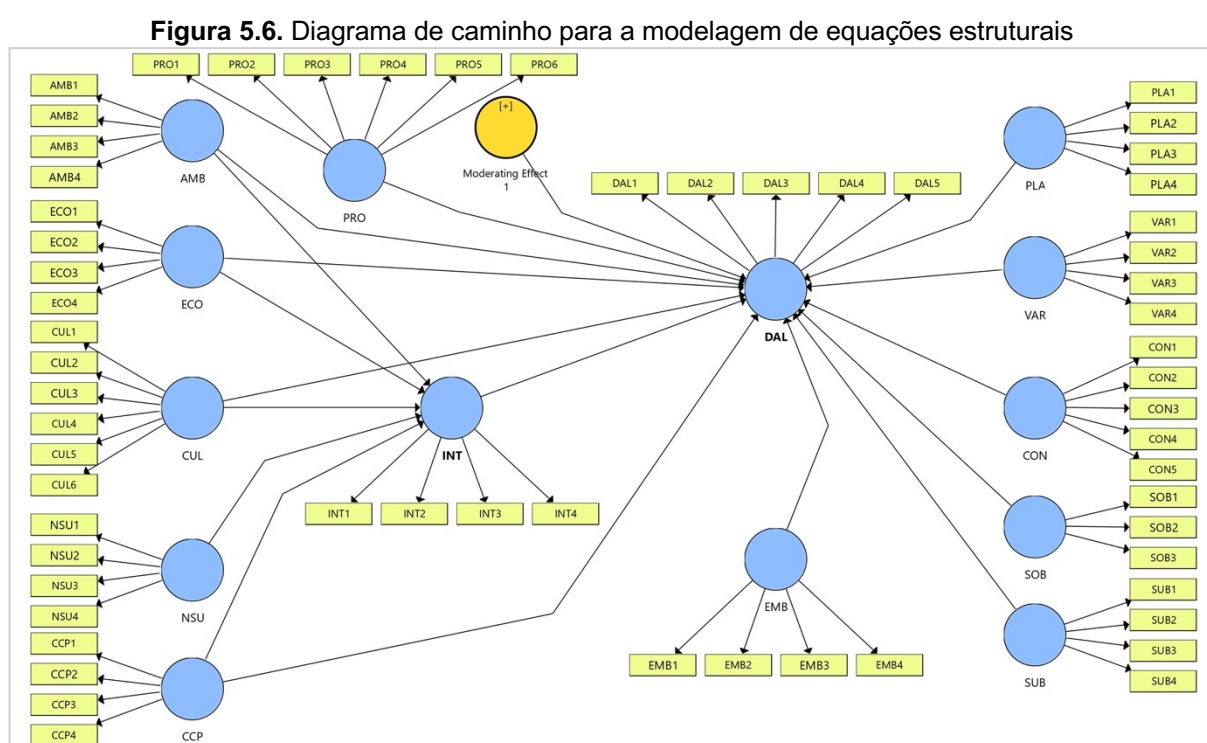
**Figura 5.6.** Diagrama de caminho para a modelagem de equações estruturais

PRO1 PRO2 PRO3 PRO4 PRO5 PRO6

AMB1
AMB2
AMB3
AMB4
AMB

PRO

[+]
Moderating Effect 1

DAL1 DAL2 DAL3 DAL4 DAL5

PLA1
PLA2
PLA3
PLA4
PLA

ECO1
ECO2
ECO3
ECO4
ECO

DAL

VAR1
VAR2
VAR3
VAR4
VAR

CUL1
CUL2
CUL3
CUL4
CUL5
CUL6
CUL

INT

CON1
CON2
CON3
CON4
CON5
CON

INT1 INT2 INT3 INT4

SOB1
SOB2
SOB3
SOB

NSU1
NSU2
NSU3
NSU4
NSU

EMB

SUB1
SUB2
SUB3
SUB4
SUB

CCP1
CCP2
CCP3
CCP4
CCP

EMB1 EMB2 EMB3 EMB4